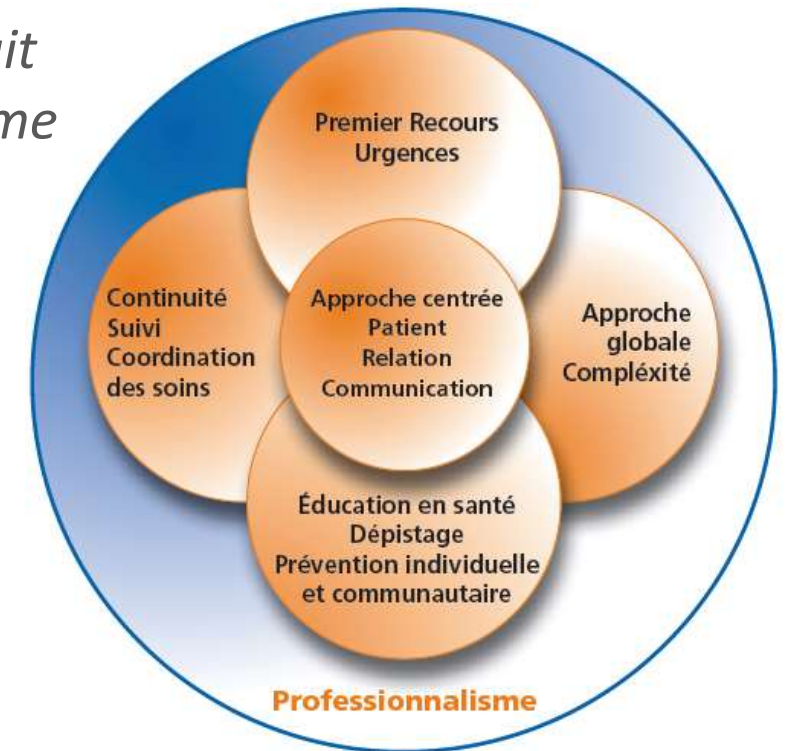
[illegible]it
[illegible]me

Premier Recours
Urgences

Continuité
Suivi
Coordination
des soins

Approche centrée
Patient
Relation
Communication

Approche
globale
Compléxité

Éducation en santé
Dépistage
Prévention individuelle
et communautaire

Professionnalisme